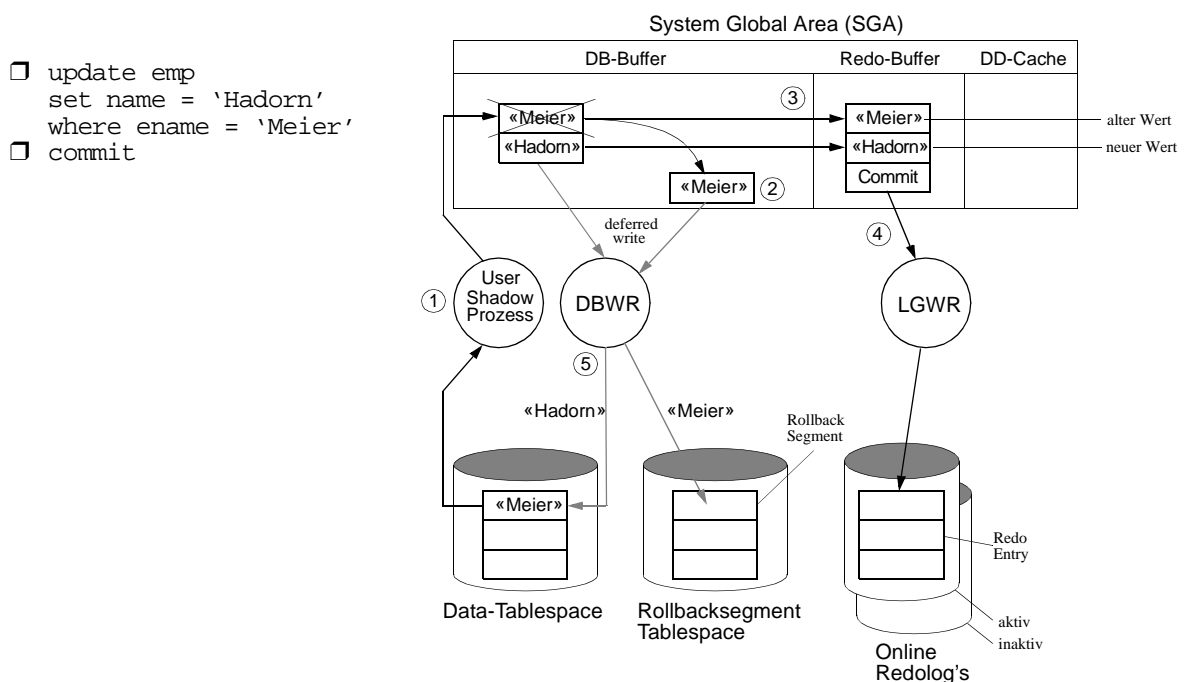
❒ update emp
set name = 'Hadorn'
where ename = 'Meier'
❒ commit

System Global Area (SGA)

DB-Buffer

Redo-Buffer

DD-Cache

③

«Meier»

«Hadorn»

«Meier» ②

«Meier»

«Hadorn»

Commit

alter Wert

neuer Wert

deferred write

④

① User Shadow Prozess

DBWR

LGWR

⑤

«Hadorn»

«Meier»

Rollback Segment

«Meier»

Redo Entry

aktiv

inaktiv

Data-Tablespace

Rollbacksegment Tablespace

Online Redolog's